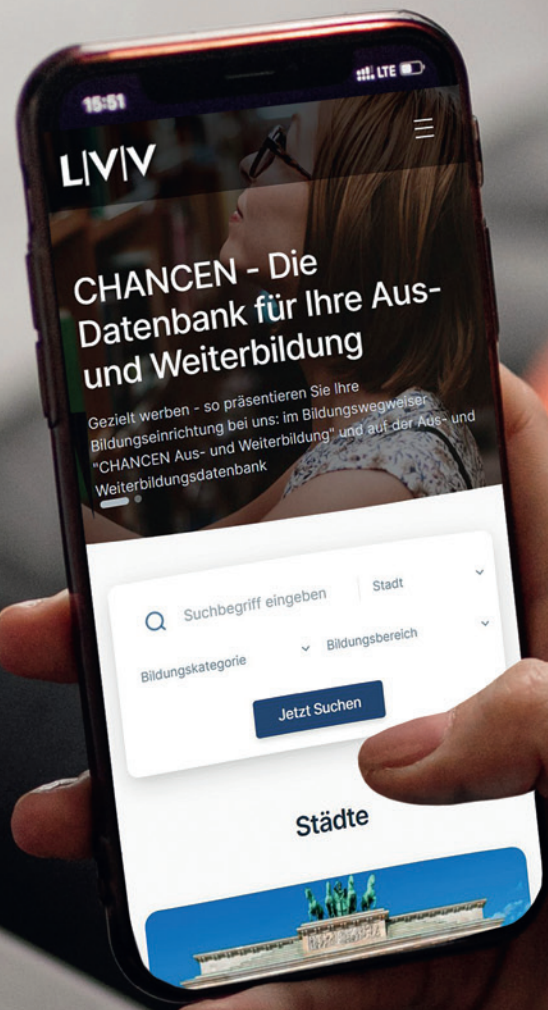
15:51

LTE

L|V|V

CHANCEN - Die Datenbank für Ihre Aus- und Weiterbildung

Gezielt werben - so präsentieren Sie Ihre Bildungseinrichtung bei uns: im Bildungswegweiser "CHANCEN Aus- und Weiterbildung" und auf der Aus- und Weiterbildungsdatenbank

Suchbegriff eingeben

Stadt

Bildungskategorie

Bildungsbereich

Jetzt Suchen

Städte